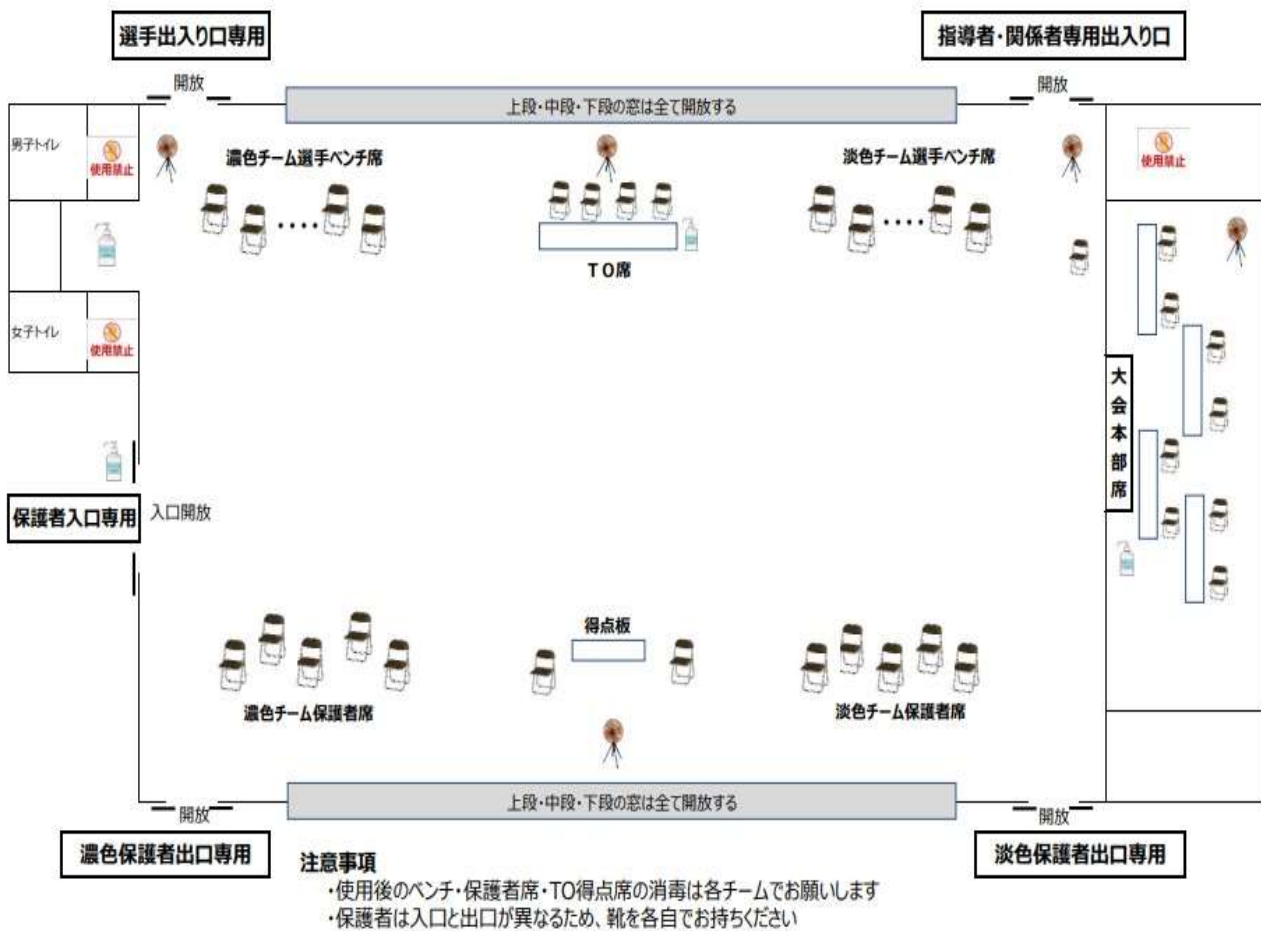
選手出入り口専用

指導者・関係者専用出入り口

開放

上段・中段・下段の窓は全て開放する

開放

男子トイレ

使用禁止

濃色チーム選手ベンチ席

淡色チーム選手ベンチ席

使用禁止

TO席

女子トイレ

使用禁止

大会本部席

保護者入口専用

入口開放

得点板

濃色チーム保護者席

淡色チーム保護者席

開放

上段・中段・下段の窓は全て開放する

開放

濃色保護者出口専用

淡色保護者出口専用

注意事項
・使用後のベンチ・保護者席・TO得点席の消毒は各チームでお願いします
・保護者は入口と出口が異なるため、靴を各自でお持ちください